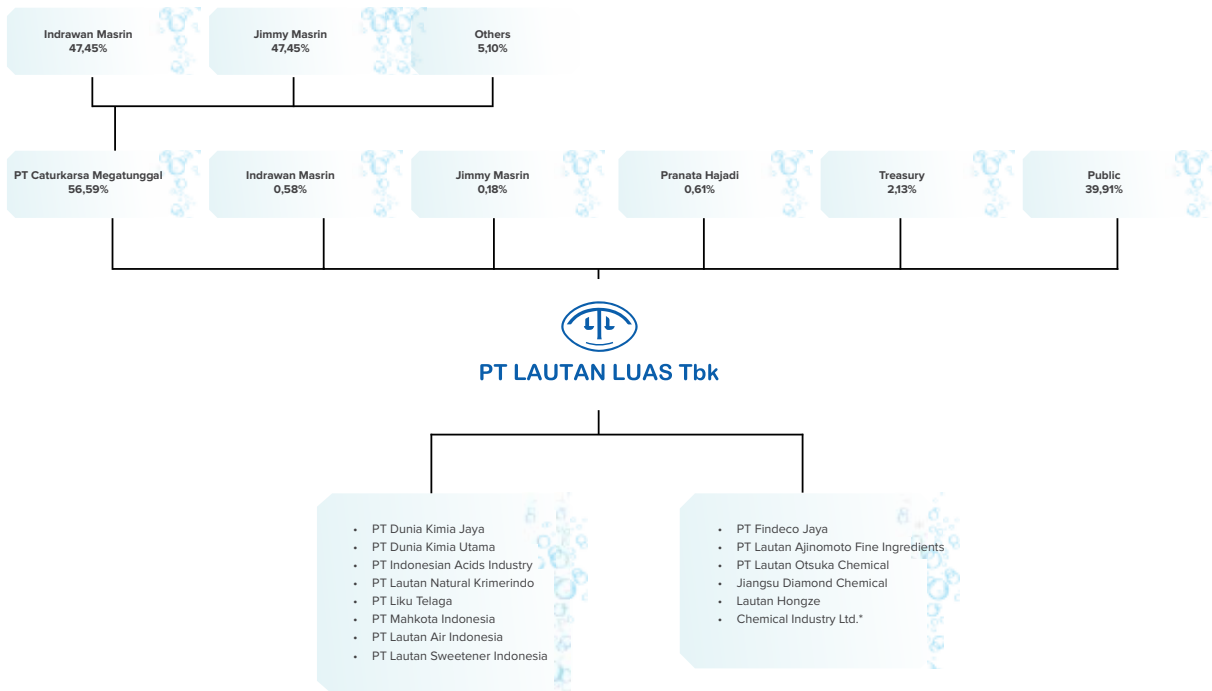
Indrawan Masrin
47,45%

Jimmy Masrin
47,45%

Others
5,10%

PT Caturkarsa Megatunggal
56,59%

Indrawan Masrin
0,58%

Jimmy Masrin
0,18%

Pranata Hajadi
0,61%

Treasury
2,13%

Public
39,91%

PT LAUTAN LUAS Tbk

- PT Dunia Kimia Jaya
- PT Dunia Kimia Utama
- PT Indonesian Acids Industry
- PT Lautan Natural Krimerindo
- PT Liku Telaga
- PT Mahkota Indonesia
- PT Lautan Air Indonesia
- PT Lautan Sweetener Indonesia

- PT Findeco Jaya
- PT Lautan Ajinomoto Fine Ingredients
- PT Lautan Otsuka Chemical
- Jiangsu Diamond Chemical
- Lautan Hongze
- Chemical Industry Ltd.*